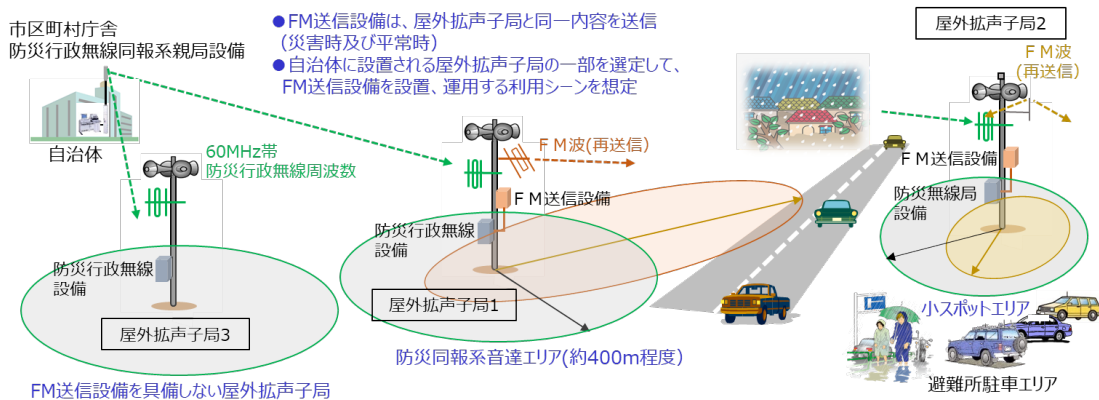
市区町村庁舎
防災行政無線同報系親局設備

●FM送信設備は、屋外拡声子局と同一内容を送信（災害時及び平常時）
●自治体に設置される屋外拡声子局の一部を選定して、FM送信設備を設置、運用する利用シーンを想定

屋外拡声子局2

ＦＭ波
(再送信)

自治体

60MHz帯
防災行政無線周波数

ＦＭ波(再送信)

ＦＭ送信設備

ＦＭ送信設備

防災無線局
設備

防災行政無線
設備

防災行政無線
設備

屋外拡声子局1

屋外拡声子局3

小スポットエリア

防災同報系音達エリア(約400m程度)

FM送信設備を具備しない屋外拡声子局

避難所駐車エリア